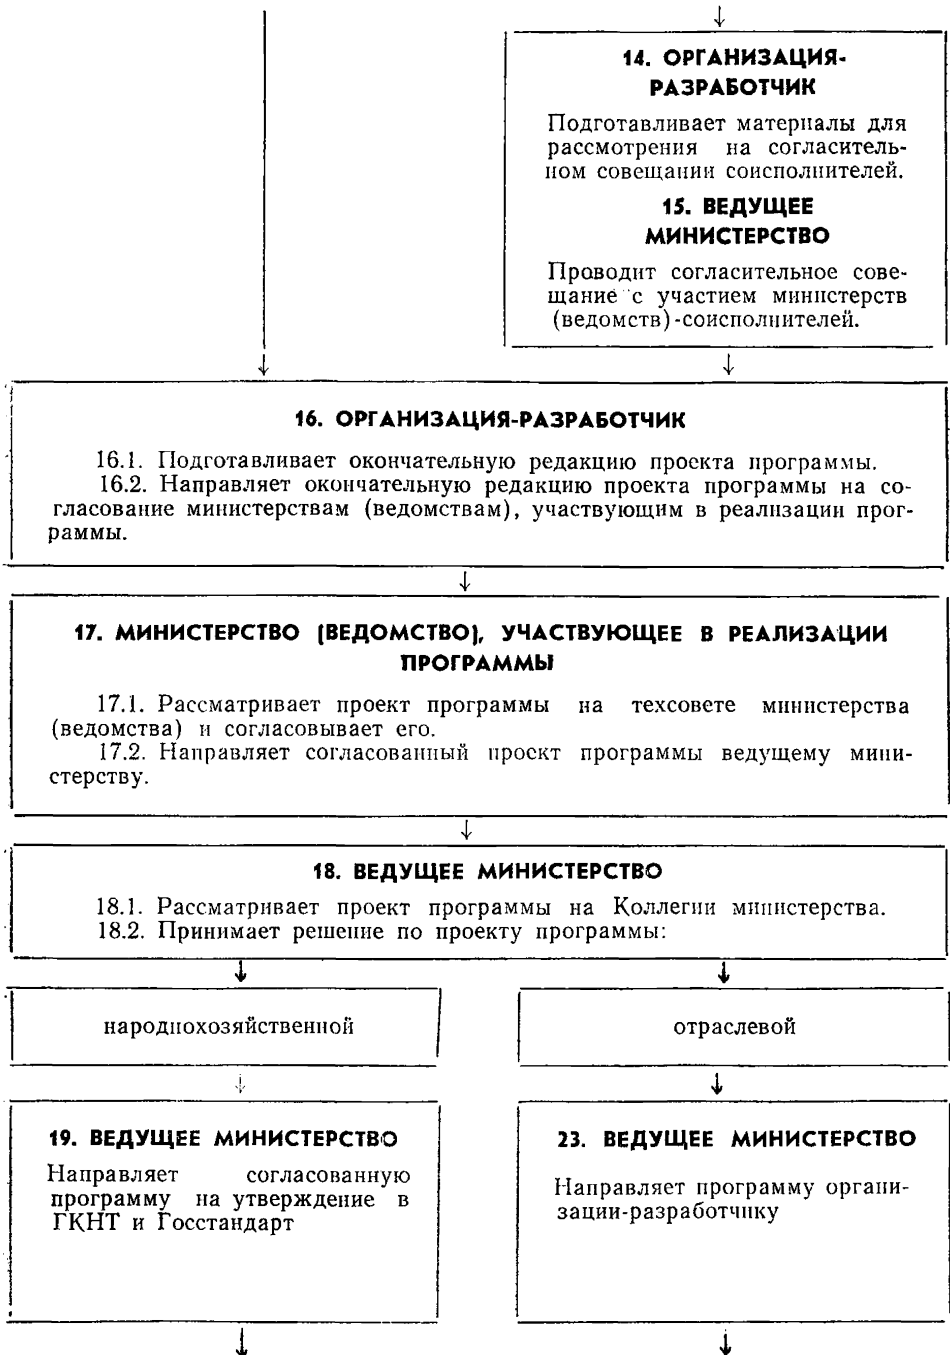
14. ОРГАНИЗАЦИЯ-РАЗРАБОТЧИК

Подготавливает материалы для рассмотрения на согласительном совещании соисполнителей.

15. ВЕДУЩЕЕ МИНИСТЕРСТВО

Проводит согласительное совещание с участием министерств (ведомств)-соисполнителей.

16. ОРГАНИЗАЦИЯ-РАЗРАБОТЧИК

16.1. Подготавливает окончательную редакцию проекта программы.
16.2. Направляет окончательную редакцию проекта программы на согласование министерствам (ведомствам), участвующим в реализации программы.

17. МИНИСТЕРСТВО (ВЕДОМСТВО), УЧАСТВУЮЩЕЕ В РЕАЛИЗАЦИИ ПРОГРАММЫ

17.1. Рассматривает проект программы на техсовете министерства (ведомства) и согласовывает его.
17.2. Направляет согласованный проект программы ведущему министерству.

18. ВЕДУЩЕЕ МИНИСТЕРСТВО

18.1. Рассматривает проект программы на Коллегии министерства.
18.2. Принимает решение по проекту программы:

народнохозяйственной

отраслевой

19. ВЕДУЩЕЕ МИНИСТЕРСТВО

Направляет согласованную программу на утверждение в ГКНТ и Госстандарт

23. ВЕДУЩЕЕ МИНИСТЕРСТВО

Направляет программу организации-разработчику